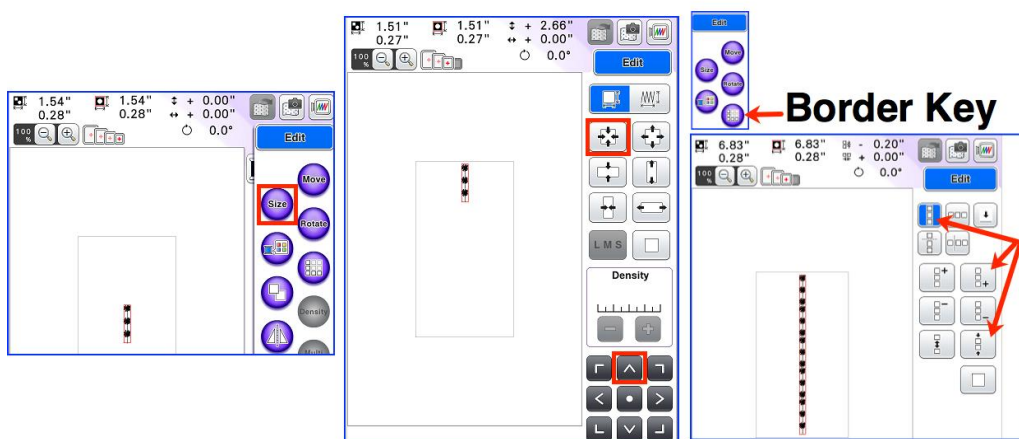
1.54" 0.28" 1.54" 0.28" + 0.00" + 0.00"
100 %
0.0°
Edit
Size
Move
Rotate
Density
Multi

1.51" 0.27" 1.51" 0.27" + 2.66" + 0.00"
100 %
0.0°
Edit
L M S
Density

Edit
Move
Size
Rotate
Border Key

6.83" 0.28" 6.83" 0.28" - 0.20" + 0.00"
100 %
0.0°
Edit